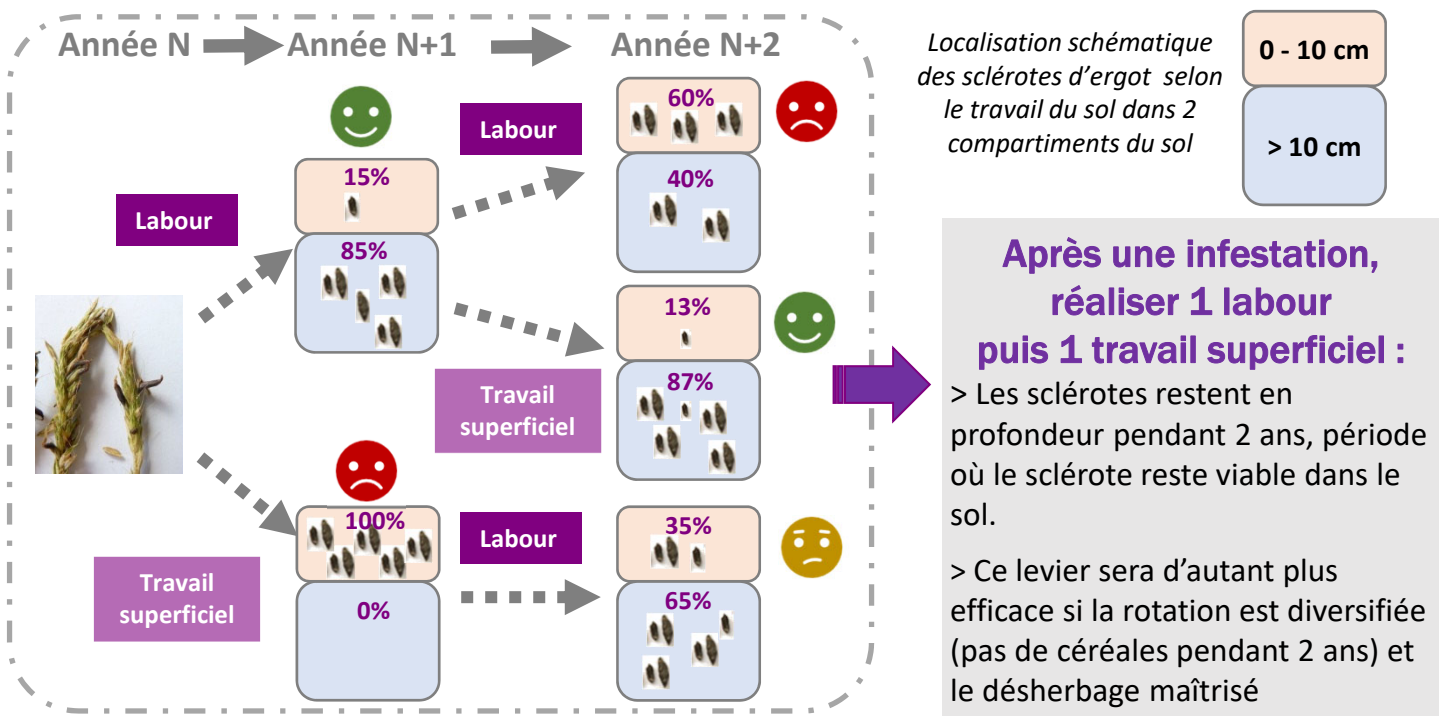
Année N Année N+1 Année N+2

Localisation schématique des sclérotes d'ergot selon le travail du sol dans 2 compartiments du sol

0 - 10 cm

> 10 cm

Labour

15%

85%

Labour

60%

40%

Travail superficiel

13%

87%

Travail superficiel

100%

0%

Labour

35%

65%

Après une infestation, réaliser 1 labour puis 1 travail superficiel :

> Les sclérotes restent en profondeur pendant 2 ans, période où le sclérote reste viable dans le sol.

> Ce levier sera d'autant plus efficace si la rotation est diversifiée (pas de céréales pendant 2 ans) et le désherbage maîtrisé